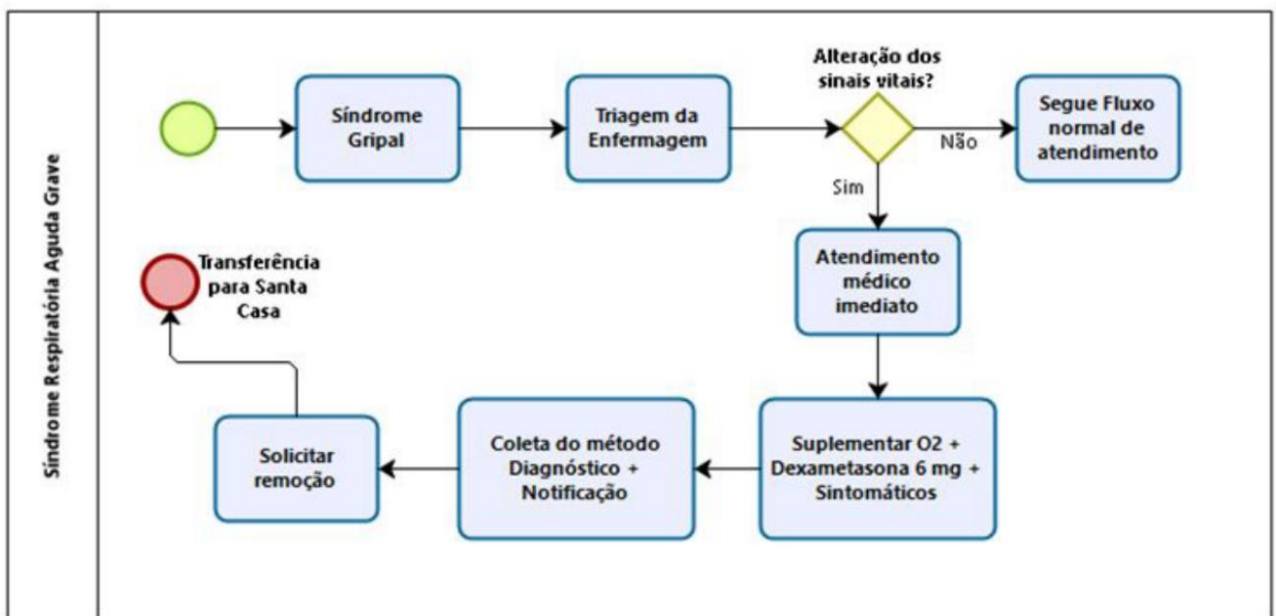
Síndrome Respiratória Aguda Grave

Síndrome Gripal

Triagem da Enfermagem

Alteração dos sinais vitais?

Não

Segue Fluxo normal de atendimento

Sim

Atendimento médico imediato

Suplementar O2 + Dexametasona 6 mg + Sintomáticos

Coleta do método Diagnóstico + Notificação

Solicitar remoção

Transferência para Santa Casa